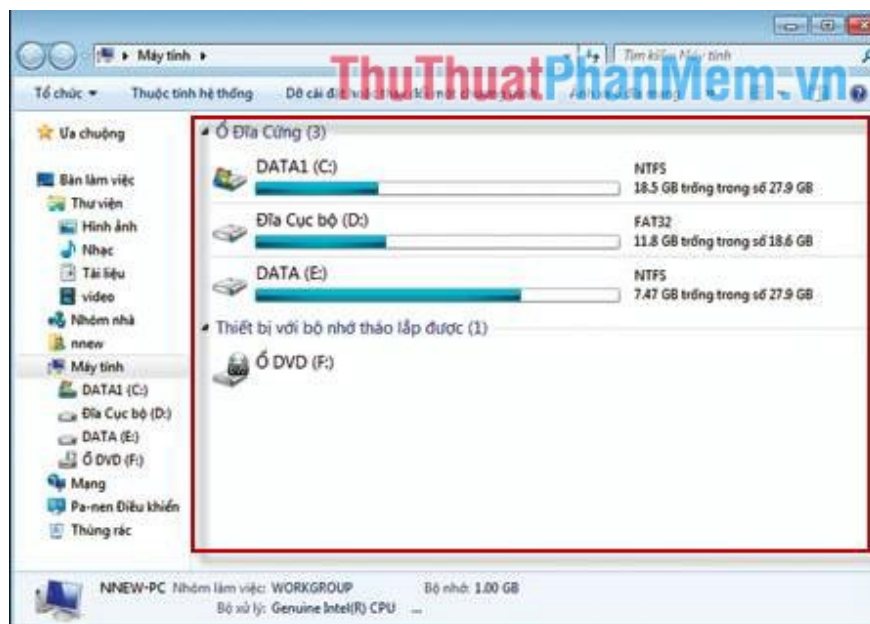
Máy tính ▸

Tìm kiếm Máy tính

ThuThuatPhanMem.vn

Tổ chức ▾   Thuộc tính hệ thống   Dỡ cài đặt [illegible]   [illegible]

Ưa chuộng

Bàn làm việc
Thư viện
Hình ảnh
Nhạc
Tài liệu
video
Nhóm nhà
nnew
Máy tính
DATA1 (C:)
Đĩa Cục bộ (D:)
DATA (E:)
Ổ DVD (F:)
Mạng
Pa-nen Điều khiển
Thùng rác

Ổ Đĩa Cứng (3)

DATA1 (C:)
NTFS
18.5 GB trống trong số 27.9 GB

Đĩa Cục bộ (D:)
FAT32
11.8 GB trống trong số 18.6 GB

DATA (E:)
NTFS
7.47 GB trống trong số 27.9 GB

Thiết bị với bộ nhớ tháo lắp được (1)

Ổ DVD (F:)

NNEW-PC Nhóm làm việc: WORKGROUP   Bộ nhớ: 1.00 GB
Bộ xử lý: Genuine Intel(R) CPU ...